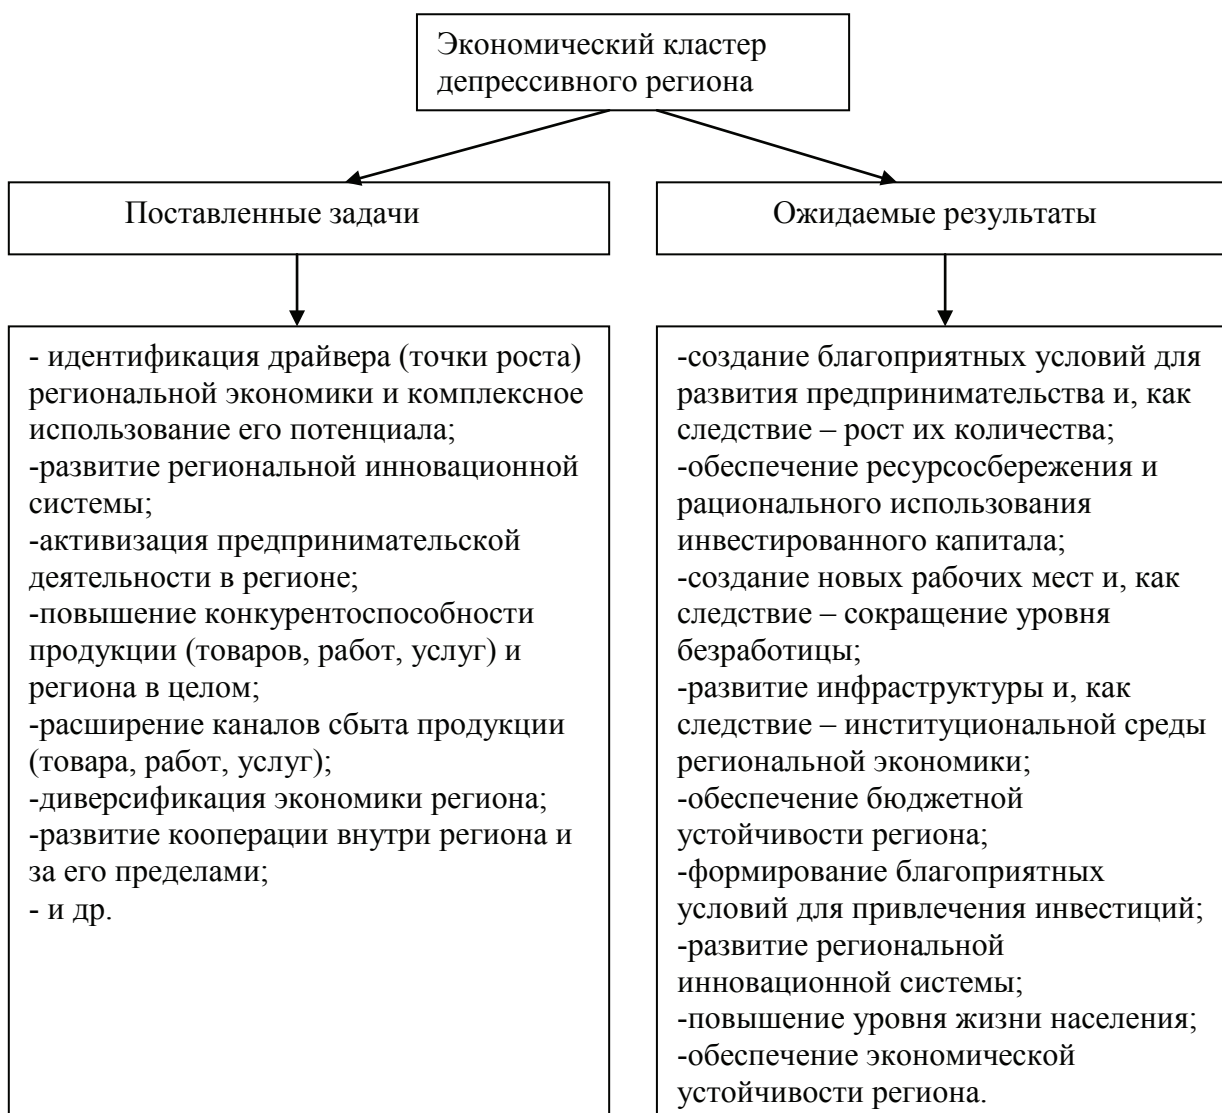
Экономический кластер депрессивного региона

Поставленные задачи

Ожидаемые результаты

- идентификация драйвера (точки роста) региональной экономики и комплексное использование его потенциала;
-развитие региональной инновационной системы;
-активизация предпринимательской деятельности в регионе;
-повышение конкурентоспособности продукции (товаров, работ, услуг) и региона в целом;
-расширение каналов сбыта продукции (товара, работ, услуг);
-диверсификация экономики региона;
-развитие кооперации внутри региона и за его пределами;
- и др.

-создание благоприятных условий для развития предпринимательства и, как следствие – рост их количества;
-обеспечение ресурсосбережения и рационального использования инвестированного капитала;
-создание новых рабочих мест и, как следствие – сокращение уровня безработицы;
-развитие инфраструктуры и, как следствие – институциональной среды региональной экономики;
-обеспечение бюджетной устойчивости региона;
-формирование благоприятных условий для привлечения инвестиций;
-развитие региональной инновационной системы;
-повышение уровня жизни населения;
-обеспечение экономической устойчивости региона.